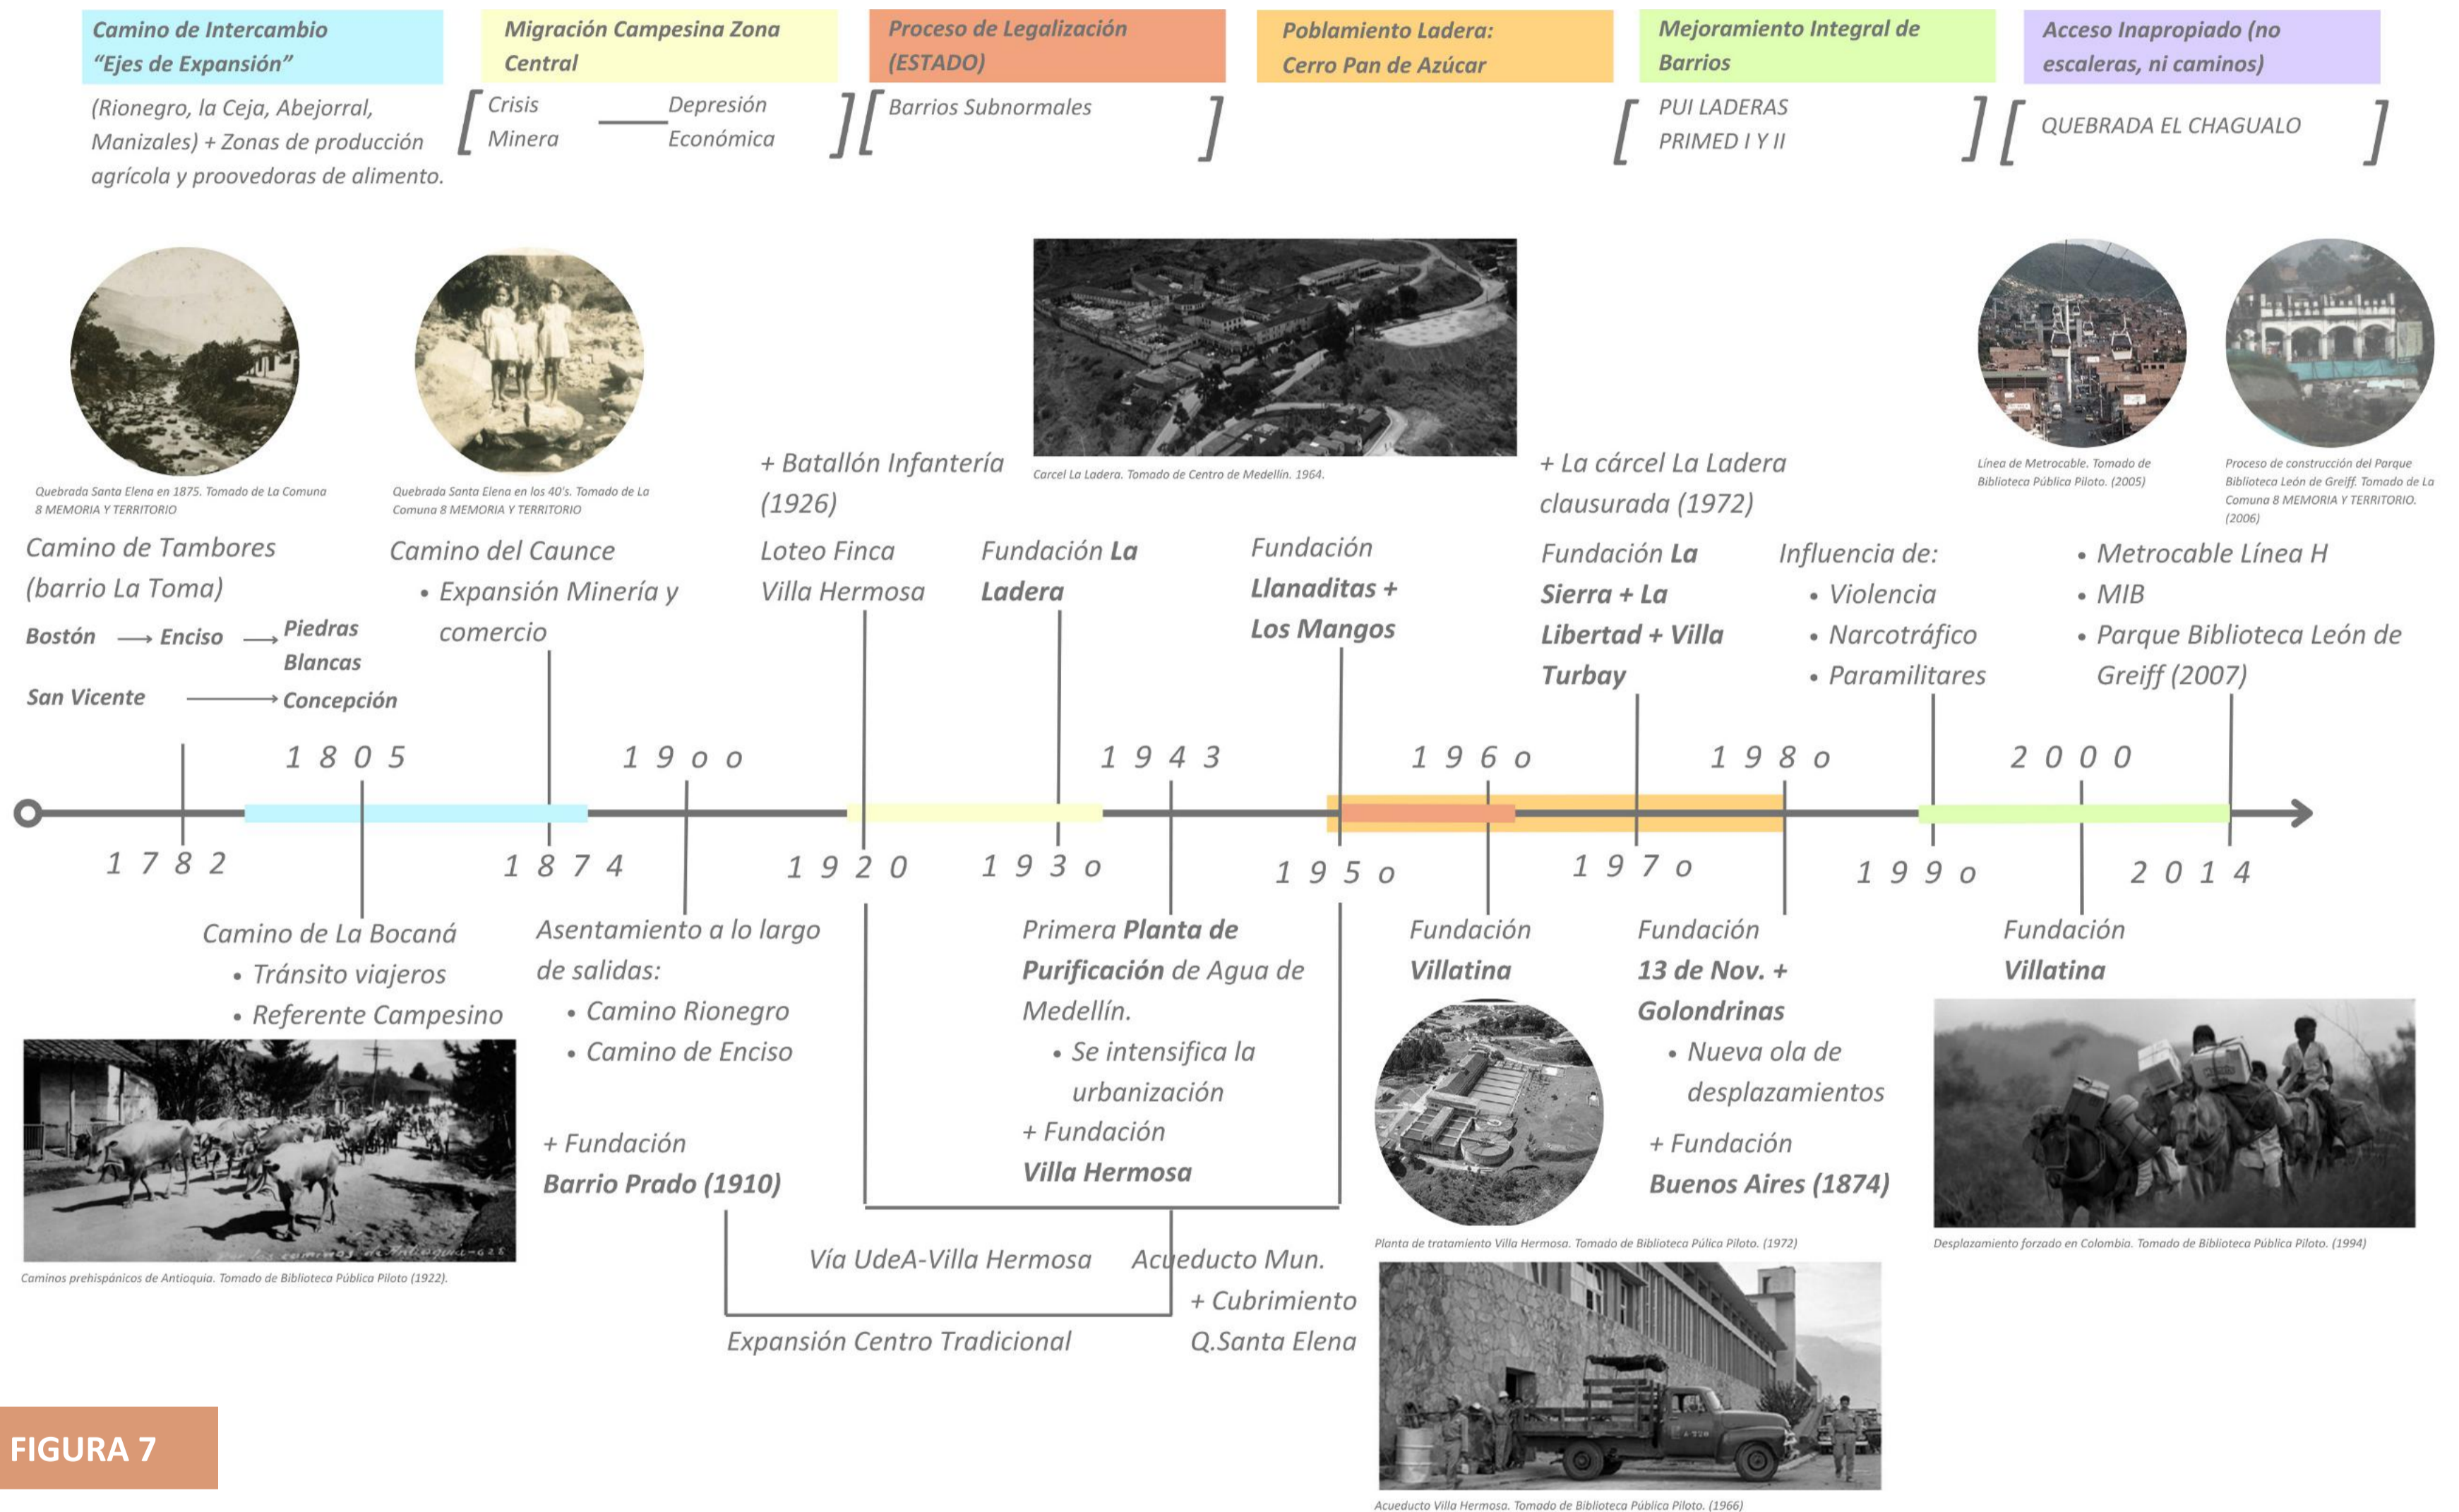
Camino de Intercambio "Ejes de Expansión"

(Rionegro, la Ceja, Abejorral, Manizales) + Zonas de producción agrícola y proovedoras de alimento.

Migración Campesina Zona Central

[ Crisis Minera —— Depresión Económica ]

Proceso de Legalización (ESTADO)

[ Barrios Subnormales ]

Poblamiento Ladera: Cerro Pan de Azúcar

Mejoramiento Integral de Barrios

[ PUI LADERAS PRIMED I Y II ]

Acceso Inapropiado (no escaleras, ni caminos)

[ QUEBRADA EL CHAGUALO ]

Quebrada Santa Elena en 1875. Tomado de La Comuna 8 MEMORIA Y TERRITORIO

Quebrada Santa Elena en los 40's. Tomado de La Comuna 8 MEMORIA Y TERRITORIO

Carcel La Ladera. Tomado de Centro de Medellín. 1964.

Línea de Metrocable. Tomado de Biblioteca Pública Piloto. (2005)

Proceso de construcción del Parque Biblioteca León de Greiff. Tomado de La Comuna 8 MEMORIA Y TERRITORIO. (2006)

Camino de Tambores (barrio La Toma)

Bostón → Enciso → Piedras Blancas

San Vicente → Concepción

Camino del Caunce
• Expansión Minería y comercio

+ Batallón Infantería (1926)

Loteo Finca Villa Hermosa

Fundación La Ladera

Fundación Llanaditas + Los Mangos

+ La cárcel La Ladera clausurada (1972)

Fundación La Sierra + La Libertad + Villa Turbay

Influencia de:
• Violencia
• Narcotráfico
• Paramilitares

• Metrocable Línea H
• MIB
• Parque Biblioteca León de Greiff (2007)

1805 1900 1943 1960 1980 2000

1782 1874 1920 1930 1950 1970 1990 2014

Camino de La Bocaná
• Tránsito viajeros
• Referente Campesino

Asentamiento a lo largo de salidas:
• Camino Rionegro
• Camino de Enciso

+ Fundación Barrio Prado (1910)

Primera Planta de Purificación de Agua de Medellín.
• Se intensifica la urbanización

+ Fundación Villa Hermosa

Fundación Villatina

Fundación 13 de Nov. + Golondrinas
• Nueva ola de desplazamientos

+ Fundación Buenos Aires (1874)

Fundación Villatina

Caminos prehispánicos de Antioquia. Tomado de Biblioteca Pública Piloto (1922).

Vía UdeA-Villa Hermosa

Acueducto Mun. + Cubrimiento Q.Santa Elena

Expansión Centro Tradicional

Planta de tratamiento Villa Hermosa. Tomado de Biblioteca Púlica Piloto. (1972)

Desplazamiento forzado en Colombia. Tomado de Biblioteca Pública Piloto. (1994)

Acueducto Villa Hermosa. Tomado de Biblioteca Pública Piloto. (1966)

FIGURA 7